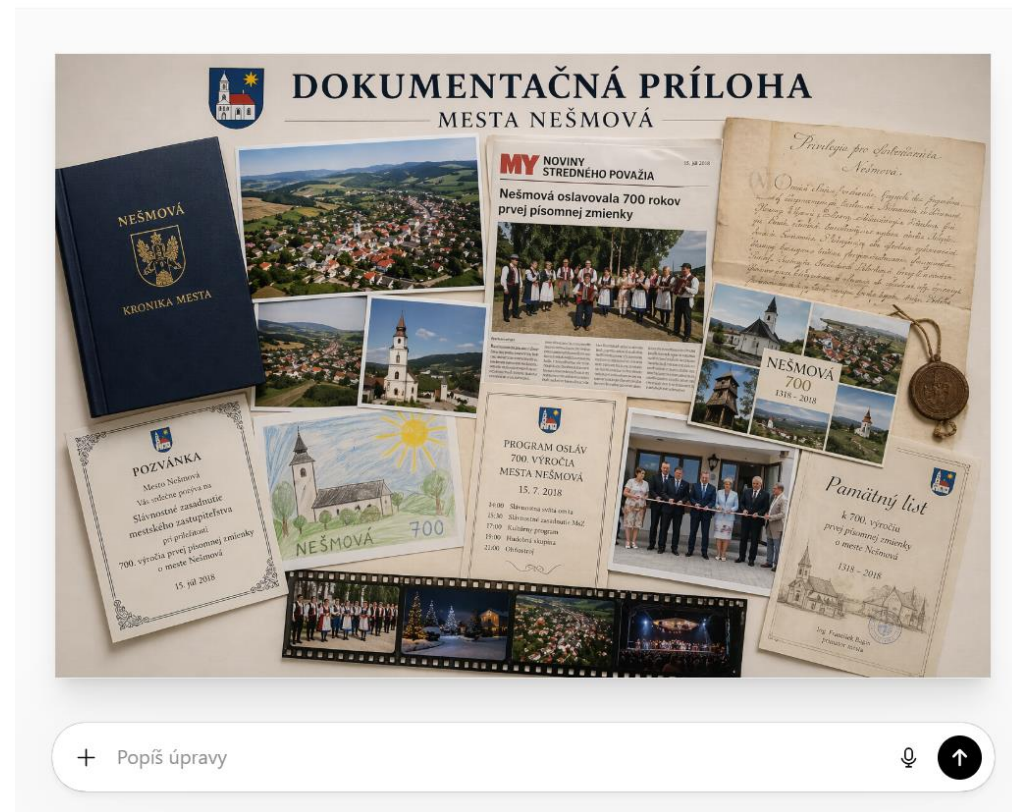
DOKUMENTAČNÁ PRÍLOHA
MESTA NEŠMOVÁ

NEŠMOVÁ
KRONIKA MESTA

MY NOVINY STREDNÉHO POVAŽIA
15. júl 2018
Nešmová oslavovala 700 rokov prvej písomnej zmienky

Privilegia pro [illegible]
Nešmová
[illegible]

NEŠMOVÁ
700
1318 – 2018

POZVÁNKA
Mesto Nešmová
Vás srdečne pozýva na
Slávnostné zasadnutie mestského zastupiteľstva
pri príležitosti
700. výročia prvej písomnej zmienky
o meste Nešmová
15. júl 2018

NEŠMOVÁ 700

PROGRAM OSLÁV
700. VÝROČIA
MESTA NEŠMOVÁ
15. 7. 2018
14:00 Slávnostná svätá omša
15:30 Slávnostné zasadnutie MsZ
17:00 Kultúrny program
19:00 Hudobná skupina
21:00 Ohňostroj

Pamätný list
k 700. výročiu
prvej písomnej zmienky
o meste Nešmová
1318 – 2018
Ing. František Bugin
primátor mesta

Popíš úpravy